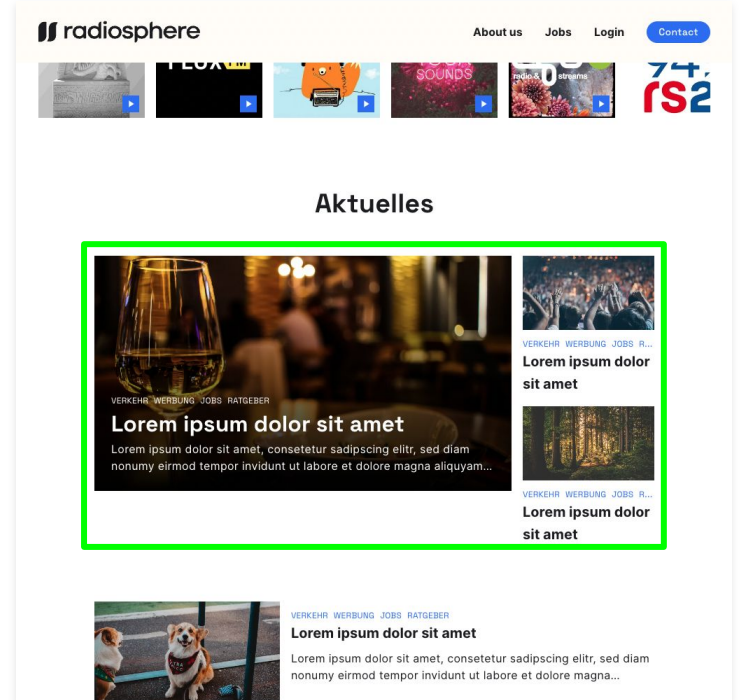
radiosphere

About us Jobs Login Contact

FLUX

SOUNDS

radio & streams

rs2

Aktuelles

VERKEHR WERBUNG JOBS RATGEBER

Lorem ipsum dolor sit amet

Lorem ipsum dolor sit amet, consetetur sadipscing elitr, sed diam nonumy eirmod tempor invidunt ut labore et dolore magna aliquyam...

VERKEHR WERBUNG JOBS R...

Lorem ipsum dolor sit amet

VERKEHR WERBUNG JOBS R...

Lorem ipsum dolor sit amet

VERKEHR WERBUNG JOBS RATGEBER

Lorem ipsum dolor sit amet

Lorem ipsum dolor sit amet, consetetur sadipscing elitr, sed diam nonumy eirmod tempor invidunt ut labore et dolore magna...